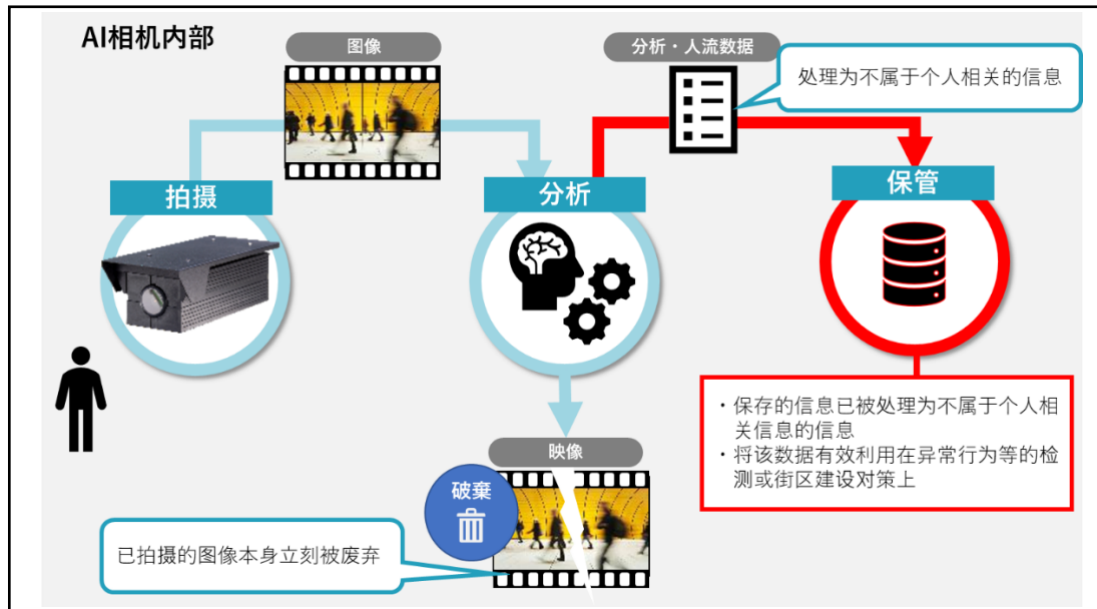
AI相机内部

图像

分析・人流数据

处理为不属于个人相关的信息

拍摄

分析

保管

・保存的信息已被处理为不属于个人相关信息的信息
・将该数据有效利用在异常行为等的检测或街区建设对策上

映像

破棄

已拍摄的图像本身立刻被废弃